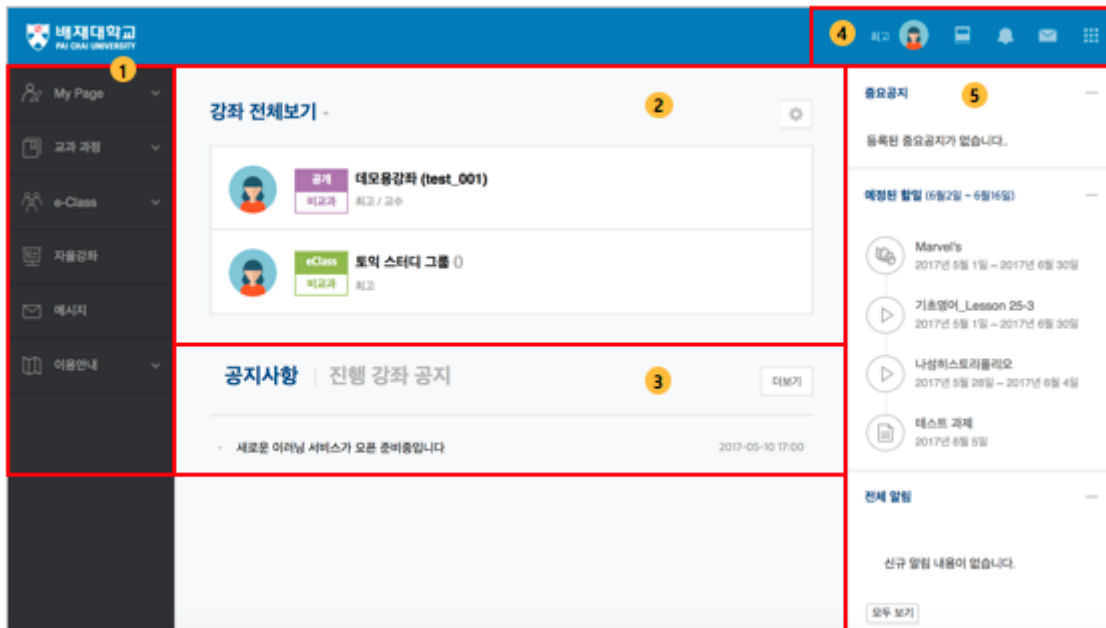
배재대학교
PAI CHAI UNIVERSITY

4
최고

1
My Page
교과 과정
e-Class
자율강좌
메시지
이용안내

강좌 전체보기

2

공개
비교과
데모용강좌 (test_001)
최고 / 교수

eClass
비교과
토익 스터디 그룹 ()
최고

공지사항 | 진행 강좌 공지

3

더보기

세로운 이러닝 서비스가 오픈 준비중입니다
2017-05-10 17:00

중요공지

5

등록된 중요공지가 없습니다.

예정된 할일 (6월2일 ~ 6월16일)

Marvel's
2017년 5월 1일 ~ 2017년 6월 30일

기초영어_Lesson 25-3
2017년 5월 1일 ~ 2017년 6월 30일

나성히스토리폴리오
2017년 5월 28일 ~ 2017년 6월 4일

테스트 과제
2017년 6월 5일

전체 알림

신규 알림 내용이 없습니다.

모두 보기